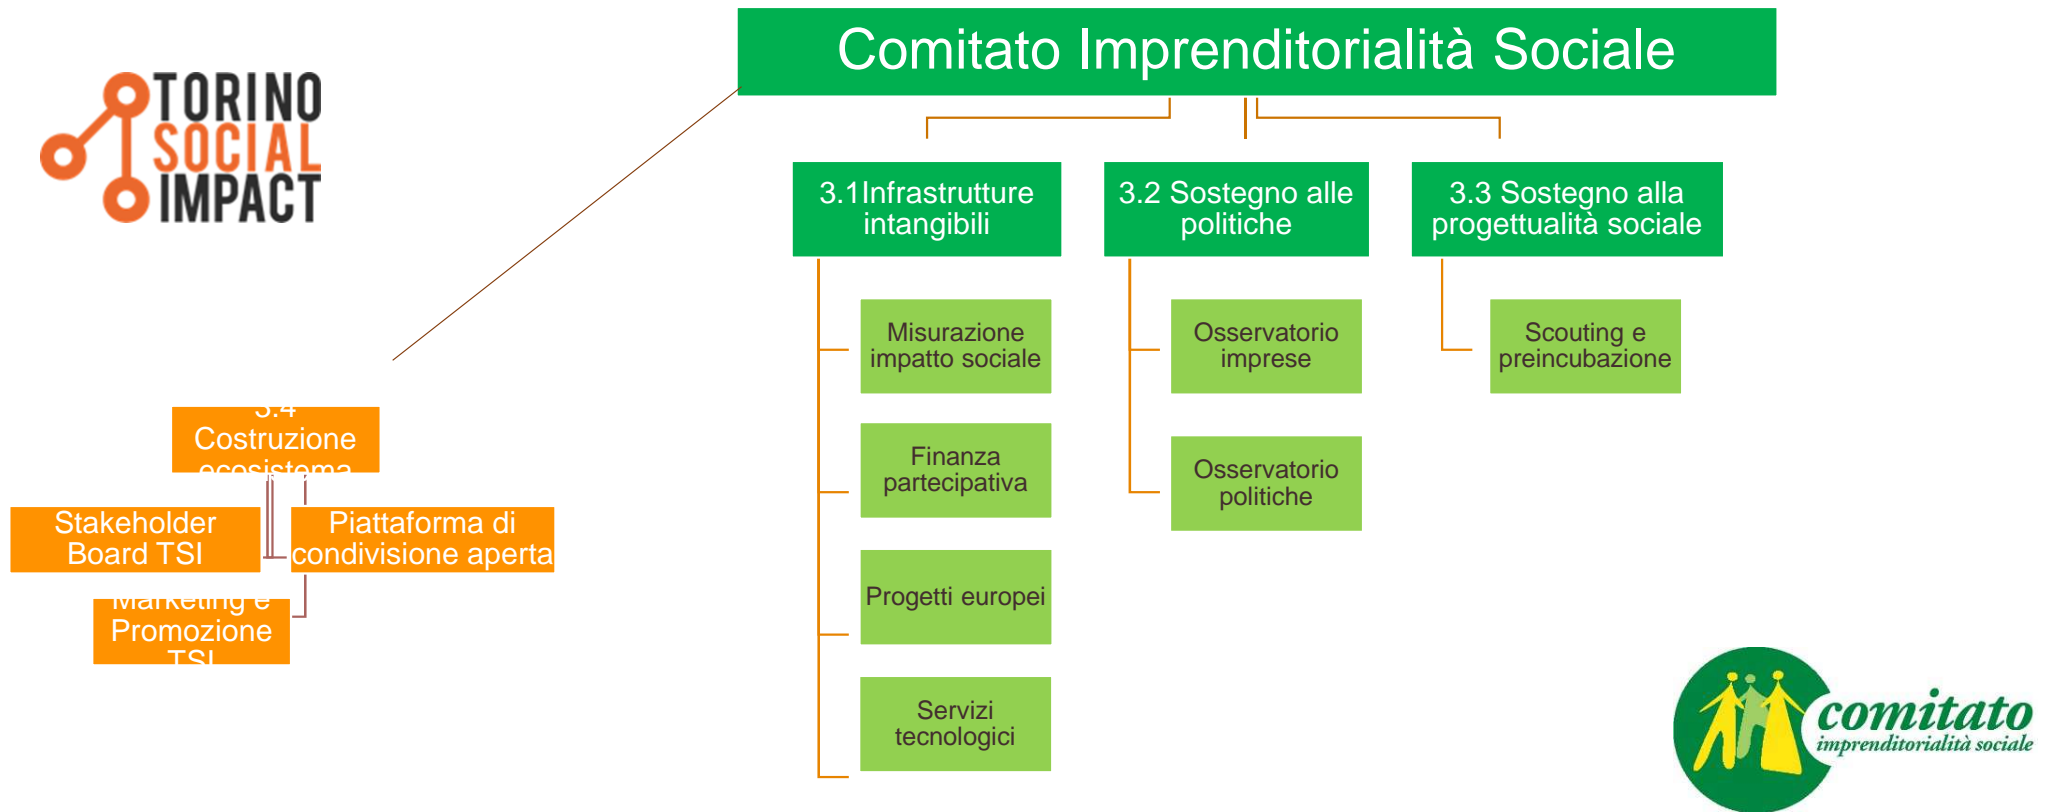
TORINO SOCIAL IMPACT

Comitato Imprenditorialità Sociale

3.1Infrastrutture intangibili

3.2 Sostegno alle politiche

3.3 Sostegno alla progettualità sociale

Misurazione impatto sociale

Finanza partecipativa

Progetti europei

Servizi tecnologici

Osservatorio imprese

Osservatorio politiche

Scouting e preincubazione

3.4 Costruzione ecosistema

Stakeholder Board TSI

Piattaforma di condivisione aperta

Marketing e Promozione TSI

comitato imprenditorialità sociale